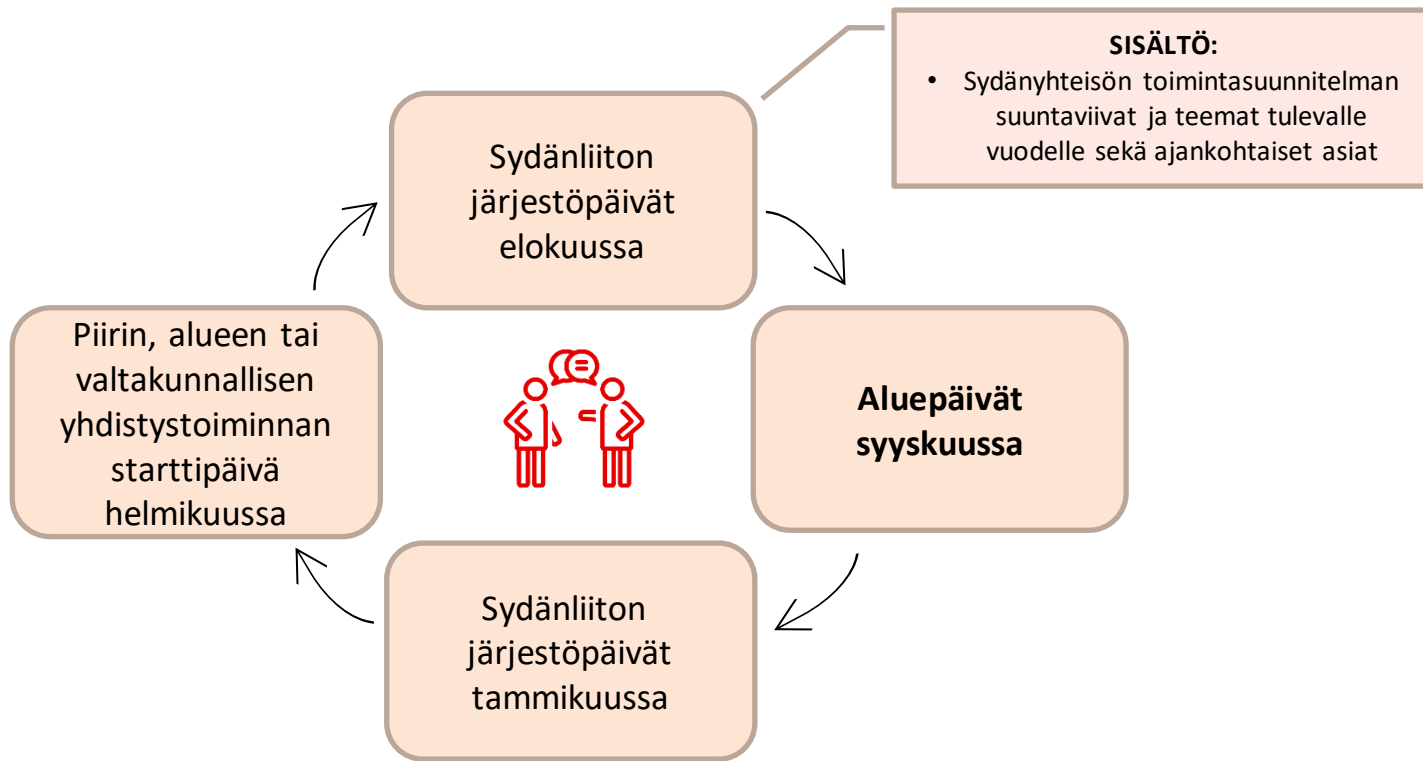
Sydänliiton järjestöpäivät elokuussa

SISÄLTÖ:
• Sydänyhteisön toimintasuunnitelman suuntaviivat ja teemat tulevalle vuodelle sekä ajankohtaiset asiat

Aluepäivät syyskuussa

Sydänliiton järjestöpäivät tammikuussa

Piirin, alueen tai valtakunnallisen yhdistystoiminnan starttipäivä helmikuussa